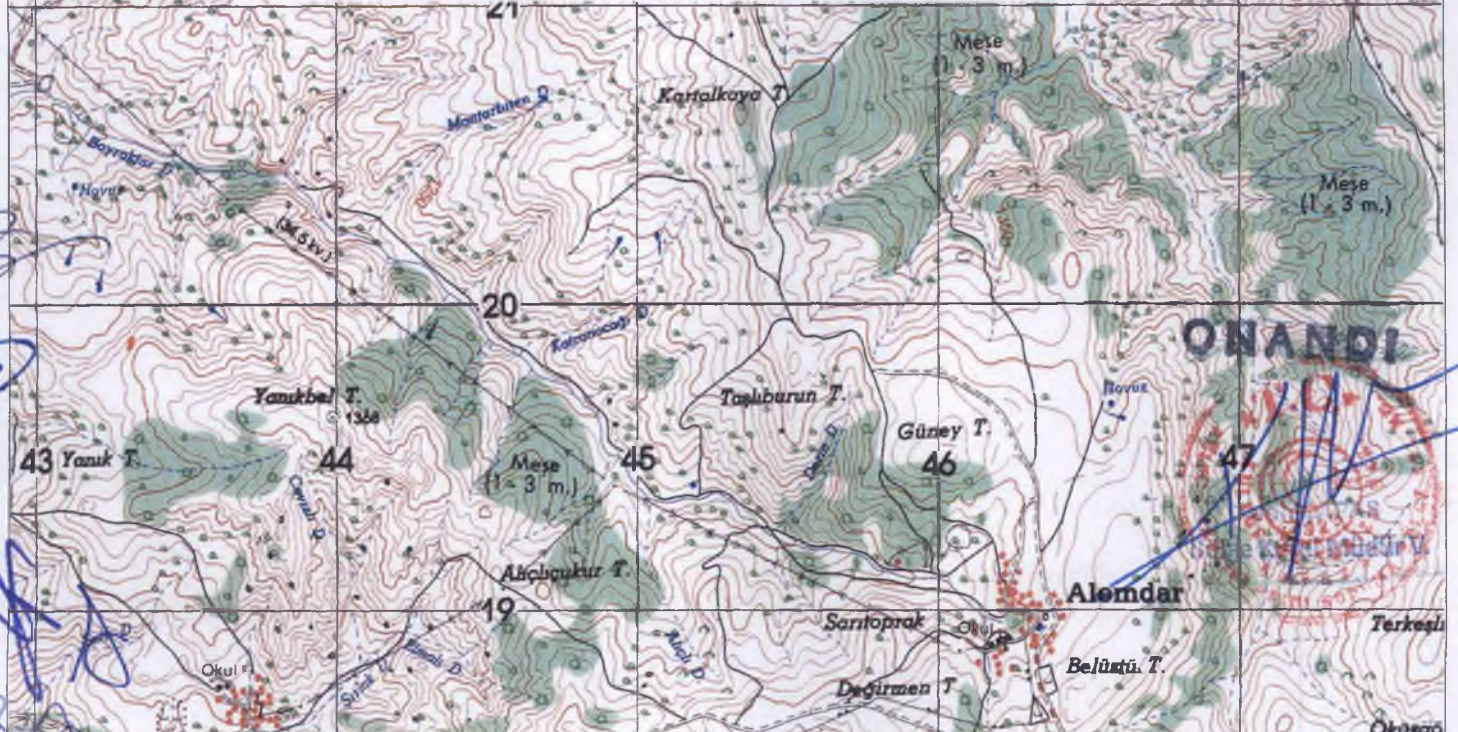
21
Meşe
(1 - 3 m.)
Kartalkaya T.
Mantarbitten D.
Bayraklar D.
Havuz
Meşe
(1 - 3 m.)
(34,5 kv.)
20
Karamcağı D.
ONANDI
Yanıkbel T.
1366
Taşlıburun T.
Havuz
Güney T.
43
Yanık T.
44
Meşe
(1 - 3 m.)
45
46
47
Ahçukur T.
Alemdar
19
Sarıtoprak
Okul
Terkeşli
Okul
Belüstü T.
Değirmen T.
Okusgö